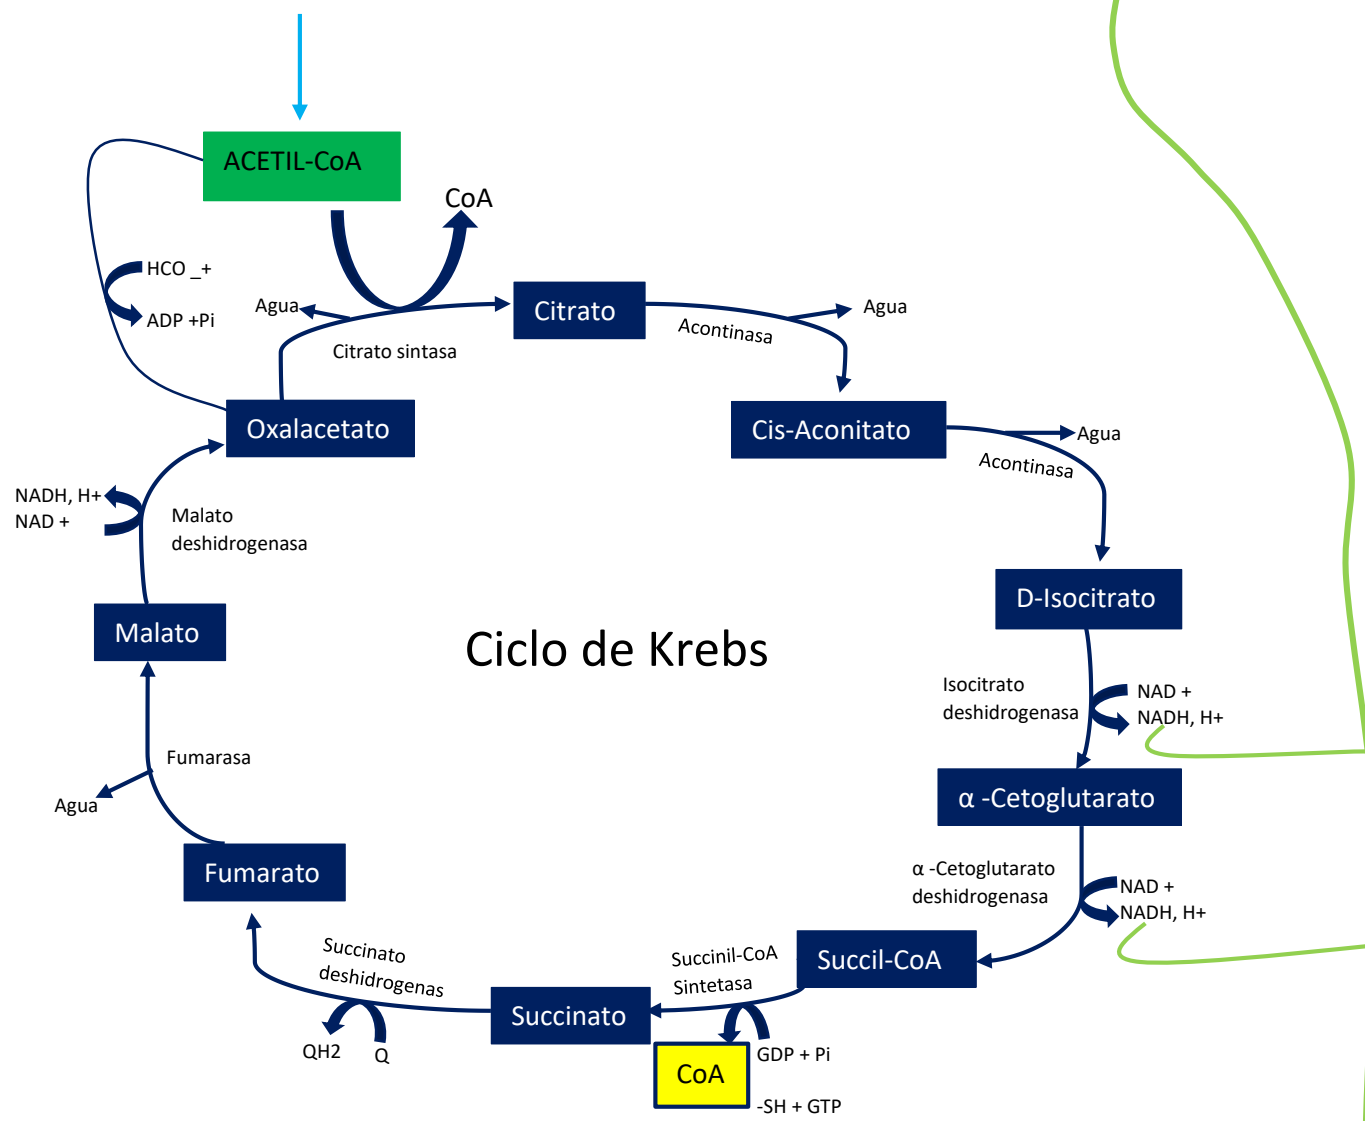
ACETIL-CoA

CoA

HCO _+
ADP +Pi

Agua

Citrato sintasa

Citrato

Acontinasa

Agua

Oxalacetato

Cis-Aconitato

Agua

Acontinasa

NADH, H+
NAD +

Malato deshidrogenasa

D-Isocitrato

Malato

Ciclo de Krebs

Isocitrato deshidrogenasa

NAD +
NADH, H+

Fumarasa

Agua

α -Cetoglutarato

Fumarato

α -Cetoglutarato deshidrogenasa

NAD +
NADH, H+

Succinato deshidrogenas

Succinil-CoA Sintetasa

Succil-CoA

Succinato

QH2

Q

CoA

GDP + Pi

-SH + GTP